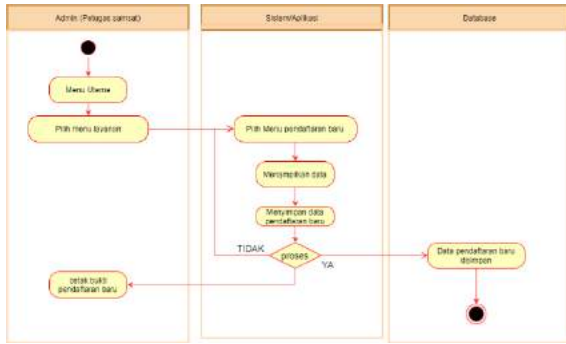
Admin (Petugas samsat)

Sistem/Aplikasi

Database

Menu Utama

Pilih menu layanan

Pilih Menu pendaftaran baru

Menyimpikan data

Menyimpan data pendaftaran baru

TIDAK

proses

YA

Data pendaftaran baru disimpan

cetak bukti pendaftaran baru